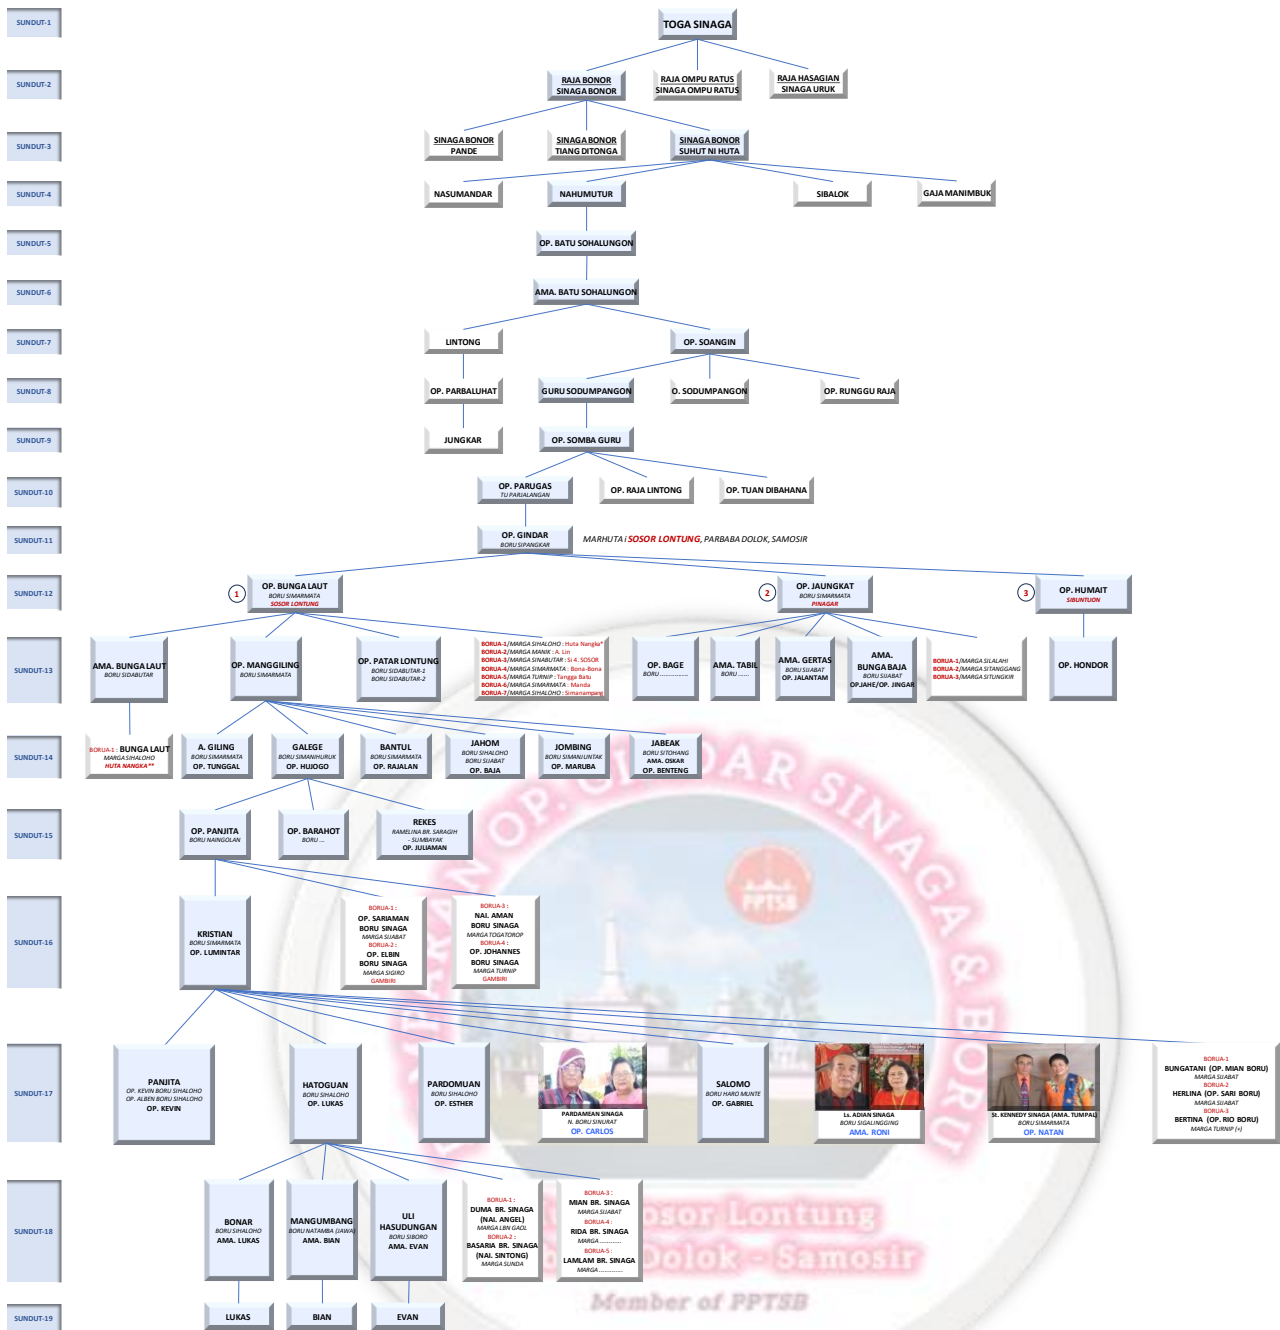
SUNDUT-1
TOGA SINAGA

SUNDUT-2
RAJA BONOR SINAGA BONOR
RAJA OMPU RATUS SINAGA OMPU RATUS
RAJA HASAGIAN SINAGA URUK

SUNDUT-3
SINAGA BONOR PANDE
SINAGA BONOR TIANG DITONGA
SINAGA BONOR SUHUT NI HUTA

SUNDUT-4
NASUMANDAR
NAHUMUTUR
SIBALOK
GAJA MANIMBUK

SUNDUT-5
OP. BATU SOHALUNGON

SUNDUT-6
AMA. BATU SOHALUNGON

SUNDUT-7
LINTONG
OP. SOANGIN

SUNDUT-8
OP. PARBALUHAT
GURU SODUMPANGON
O. SODUMPANGON
OP. RUNGGU RAJA

SUNDUT-9
JUNGKAR
OP. SOMBA GURU

SUNDUT-10
OP. PARUGAS
TU PARJALANGAN
OP. RAJA LINTONG
OP. TUAN DIBAHANA

SUNDUT-11
OP. GINDAR
BORU SIPANGKAR
MARHUTA i SOSOR LONTUNG, PARBABA DOLOK, SAMOSIR

SUNDUT-12
1
OP. BUNGA LAUT
BORU SIMARMATA
SOSOR LONTUNG
2
OP. JAUNGKAT
BORU SIMARMATA
PINAGAR
3
OP. HUMAIT
SIBUNTUON

SUNDUT-13
AMA. BUNGA LAUT
BORU SIDABUTAR
OP. MANGGILING
BORU SIMARMATA
OP. PATAR LONTUNG
BORU SIDABUTAR-1
BORU SIDABUTAR-2
BORUA-1/MARGA SIHALOHO : Huta Nangka*
BORUA-2/MARGA MANIK : A. Lin
BORUA-3/MARGA SINABUTAR : Si 4. SOSOR
BORUA-4/MARGA SIMARMATA : Bona-Bona
BORUA-5/MARGA TURNIP : Tangga Batu
BORUA-6/MARGA SIMARMATA : Manda
BORUA-7/MARGA SIHALOHO : Simanampang
OP. BAGE
BORU ..............
AMA. TABIL
BORU ......
AMA. GERTAS
BORU SIJABAT
OP. JALANTAM
AMA. BUNGA BAJA
BORU SIJABAT
OP.JAHE/OP. JINGAR
BORUA-1/MARGA SILALAHI
BORUA-2/MARGA SITANGGANG
BORUA-3/MARGA SITUNGKIR
OP. HONDOR

SUNDUT-14
BORUA-1 : BUNGA LAUT
MARGA SIHALOHO
HUTA NANGKA**
A. GILING
BORU SIMARMATA
OP. TUNGGAL
GALEGE
BORU SIMANIHURUK
OP. HUJOGO
BANTUL
BORU SIMARMATA
OP. RAJALAN
JAHOM
BORU SIHALOHO
BORU SIJABAT
OP. BAJA
JOMBING
BORU SIMANJUNTAK
OP. MARUBA
JABEAK
BORU SITOHANG
AMA. OSKAR
OP. BENTENG

SUNDUT-15
OP. PANJITA
BORU NAINGOLAN
OP. BARAHOT
BORU ...
REKES
RAMELINA BR. SARAGIH
- SUMBAYAK
OP. JULIAMAN

SUNDUT-16
KRISTIAN
BORU SIMARMATA
OP. LUMINTAR
BORUA-1 :
OP. SARIAMAN
BORU SINAGA
MARGA SIJABAT
BORUA-2 :
OP. ELBIN
BORU SINAGA
MARGA SIGIRO
GAMBIRI
BORUA-3 :
NAI. AMAN
BORU SINAGA
MARGA TOGATOROP
BORUA-4 :
OP. JOHANNES
BORU SINAGA
MARGA TURNIP
GAMBIRI

SUNDUT-17
PANJITA
OP. KEVIN BORU SIHALOHO
OP. ALBEN BORU SIHALOHO
OP. KEVIN
HATOGUAN
BORU SIHALOHO
OP. LUKAS
PARDOMUAN
BORU SIHALOHO
OP. ESTHER
PARDAMEAN SINAGA
N. BORU SINURAT
OP. CARLOS
SALOMO
BORU HARO MUNTE
OP. GABRIEL
Ls. ADIAN SINAGA
BORU SIGALINGGING
AMA. RONI
St. KENNEDY SINAGA (AMA. TUMPAL)
BORU SIMARMATA
OP. NATAN
BORUA-1
BUNGATANI (OP. MIAN BORU)
MARGA SIJABAT
BORUA-2
HERLINA (OP. SARI BORU)
MARGA SIJABAT
BORUA-3
BERTINA (OP. RIO BORU)
MARGA TURNIP (+)

SUNDUT-18
BONAR
BORU SIHALOHO
AMA. LUKAS
MANGUMBANG
BORU NATAMBA (JAWA)
AMA. BIAN
ULI HASUDUNGAN
BORU SIBORO
AMA. EVAN
BORUA-1 :
DUMA BR. SINAGA
(NAI. ANGEL)
MARGA LBN GAOL
BORUA-2 :
BASARIA BR. SINAGA
(NAI. SINTONG)
MARGA SUNDA
BORUA-3 :
MIAN BR. SINAGA
MARGA SIJABAT
BORUA-4 :
RIDA BR. SINAGA
MARGA ............
BORUA-5 :
LAMLAM BR. SINAGA
MARGA ............

SUNDUT-19
LUKAS
BIAN
EVAN

OP. GINDAR SINAGA & BORU
PPTSB
Sosor Lontung
Dolok - Samosir
Member of PPTSB